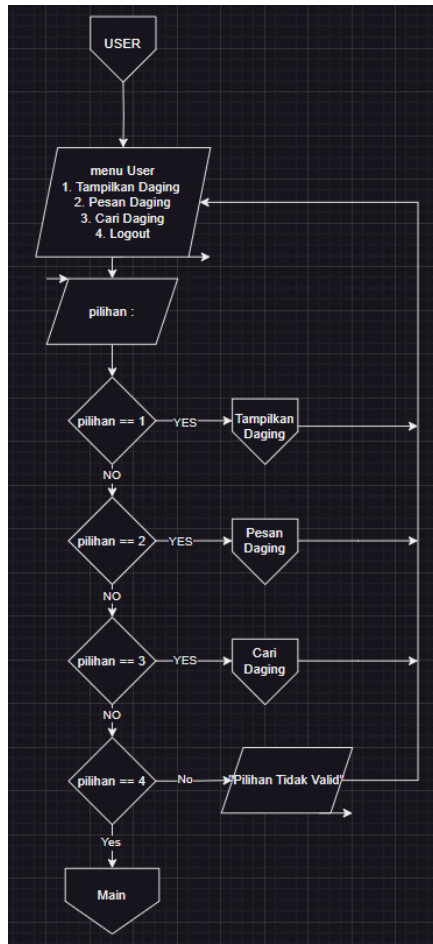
USER

menu User
1. Tampilkan Daging
2. Pesan Daging
3. Cari Daging
4. Logout

pilihan :

pilihan == 1
YES
Tampilkan Daging
NO

pilihan == 2
YES
Pesan Daging
NO

pilihan == 3
YES
Cari Daging
NO

pilihan == 4
No
"Pilihan Tidak Valid"
Yes

Main